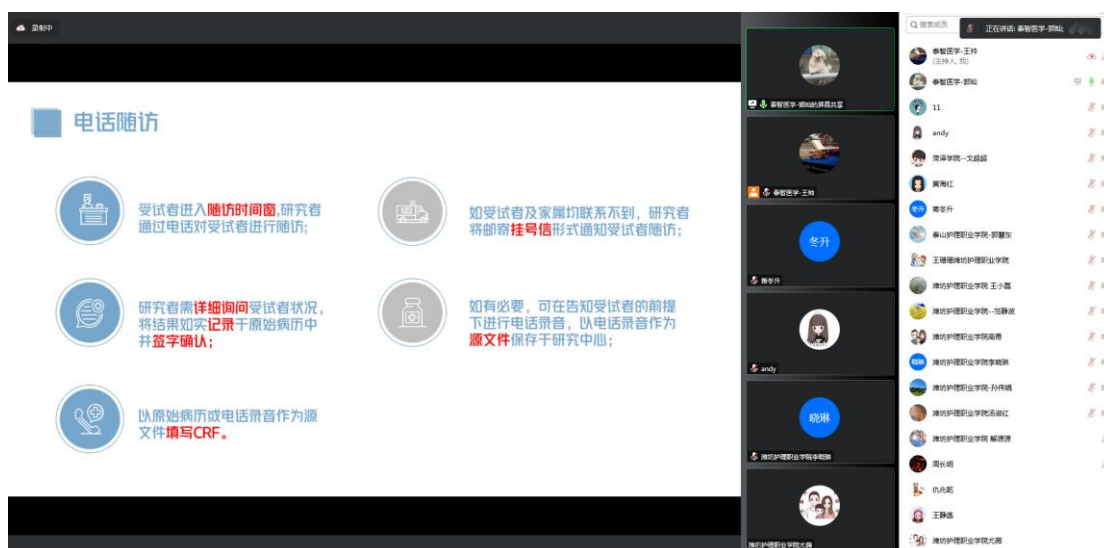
录制中

电话随访

受试者进入随访时间窗,研究者通过电话对受试者进行随访;

如受试者及家属均联系不到，研究者将邮寄挂号信形式通知受试者随访;

研究者需详细询问受试者状况，将结果如实记录于原始病历中并签字确认;

如有必要，可在告知受试者的前提下进行电话录音，以电话录音作为源文件保存于研究中心;

以原始病历或电话录音作为源文件填写CRF。

泰智医学-郭灿的屏幕共享

泰智医学-王羚

冬升

青冬升

andy

晓琳

潍坊护理职业学院李晓琳

潍坊护理职业学院尤薇

搜索成员

正在讲话: 泰智医学-郭灿

泰智医学-王羚
(主持人, 我)

泰智医学-郭灿

11

andy

菏泽学院--文超超

黄海红

冬升 青冬升

泰山护理职业学院-郭慧东

王珊珊潍坊护理职业学院

潍坊护理职业学院 王小磊

潍坊护理职业学院---范静波

潍坊护理职业学院高青

晓琳 潍坊护理职业学院李晓琳

潍坊护理职业学院-孙伟娟

潍坊护理职业学院汤淑红

潍坊护理职业学院 解源源

周长明

仇亮亮

王静洁

潍坊护理职业学院尤薇